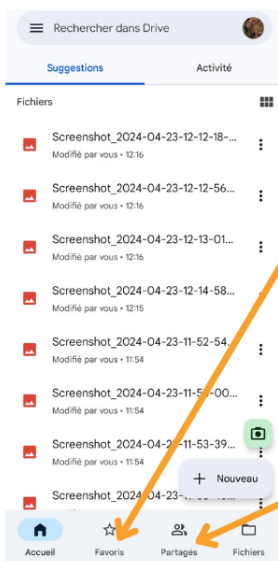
Rechercher dans Drive

Suggestions
Activité

Fichiers

Screenshot_2024-04-23-12-12-18-...
Modifié par vous • 12:16

Screenshot_2024-04-23-12-12-56...
Modifié par vous • 12:16

Screenshot_2024-04-23-12-13-01...
Modifié par vous • 12:16

Screenshot_2024-04-23-12-14-58...
Modifié par vous • 12:15

Screenshot_2024-04-23-11-52-54...
Modifié par vous • 11:54

Screenshot_2024-04-23-11-5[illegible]-00...
Modifié par vous • 11:54

Screenshot_2024-04-2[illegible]-11-53-39...
Modifié par vous • 11:54

Screenshot_2024-04-23-11-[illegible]

+ Nouveau

Accueil
Favoris
Partagés
Fichiers